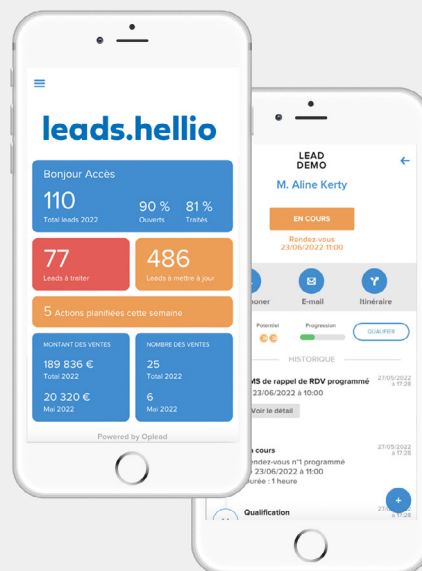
leads.hellio

Bonjour Accès

110
Total leads 2022

90 %
Ouverts

81 %
Traités

77
Leads à traiter

486
Leads à mettre à jour

5 Actions planifiées cette semaine

MONTANT DES VENTES
189 836 €
Total 2022
20 320 €
Mai 2022

NOMBRE DES VENTES
25
Total 2022
6
Mai 2022

Powered by Oplead

LEAD
DEMO

M. Aline Kerty

EN COURS

Rendez-vous
23/06/2022 11:00

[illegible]oner
E-mail
Itinéraire

Potentiel
Progression
QUALIFIER

HISTORIQUE

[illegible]MS de rappel de RDV programmé
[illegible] 23/06/2022 à 11:00
27/05/2022 à 17:28

Voir le détail

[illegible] cours
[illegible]endez-vous n°1 programmé
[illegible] 23/06/2022 à 11:00
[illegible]urée : 1 heure
27/05/2022 à 17:28

Qualification
27/05/2022 à 17:28

+